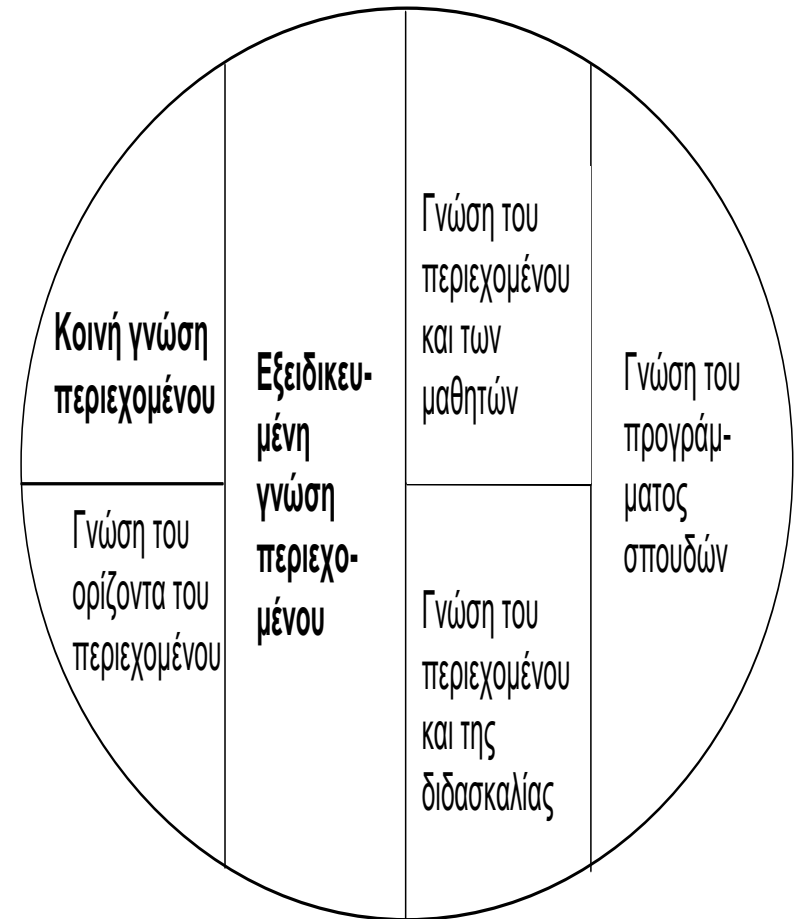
Κοινή γνώση περιεχομένου

Γνώση του ορίζοντα του περιεχομένου

Εξειδικευμένη γνώση περιεχομένου

Γνώση του περιεχομένου και των μαθητών

Γνώση του περιεχομένου και της διδασκαλίας

Γνώση του προγράμματος σπουδών